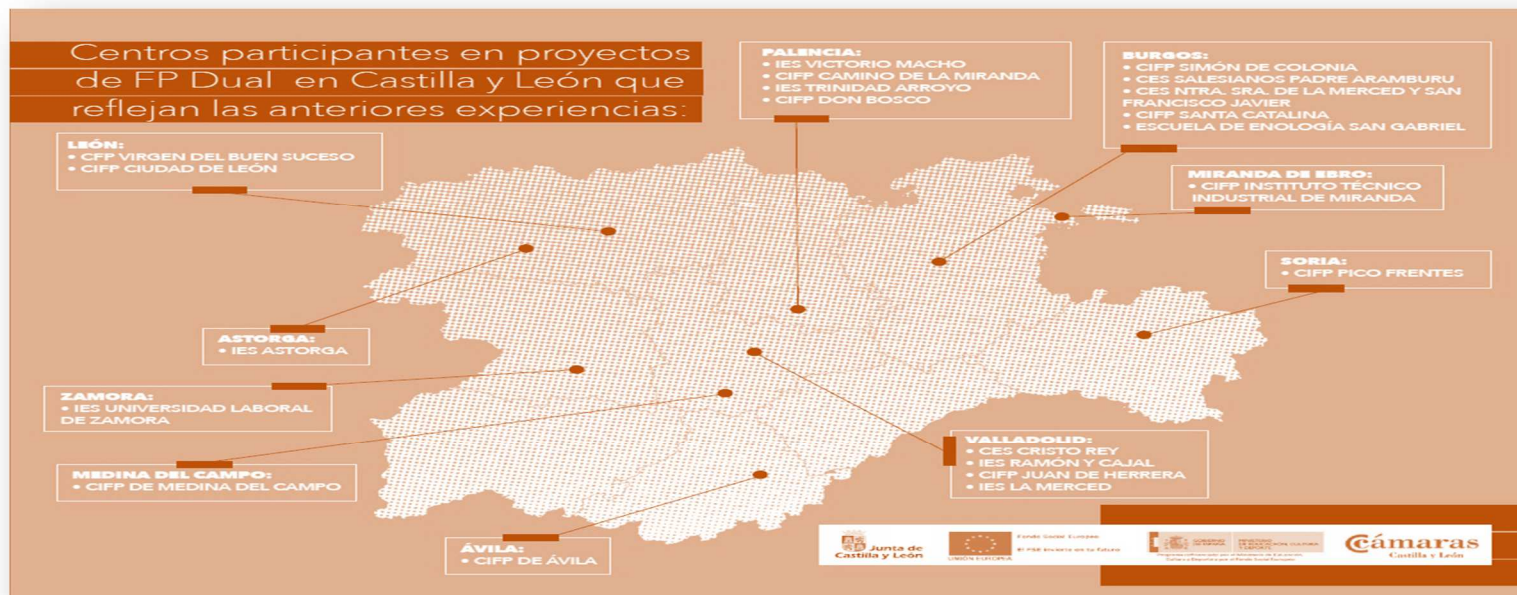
Centros participantes en proyectos de FP Dual en Castilla y León que reflejan las anteriores experiencias:

PALENCIA:
• IES VICTORIO MACHO
• CIFP CAMINO DE LA MIRANDA
• IES TRINIDAD ARROYO
• CIFP DON BOSCO

BURGOS:
• CIFP SIMÓN DE COLONIA
• CES SALESIANOS PADRE ARAMBURU
• CES NTRA. SRA. DE LA MERCED Y SAN FRANCISCO JAVIER
• CIFP SANTA CATALINA
• ESCUELA DE ENOLOGÍA SAN GABRIEL

LEÓN:
• CFP VIRGEN DEL BUEN SUCESO
• CIFP CIUDAD DE LEÓN

MIRANDA DE EBRO:
• CIFP INSTITUTO TÉCNICO INDUSTRIAL DE MIRANDA

SORIA:
• CIFP PICO FRENTES

ASTORGA:
• IES ASTORGA

ZAMORA:
• IES UNIVERSIDAD LABORAL DE ZAMORA

VALLADOLID:
• CES CRISTO REY
• IES RAMÓN Y CAJAL
• CIFP JUAN DE HERRERA
• IES LA MERCED

MEDINA DEL CAMPO:
• CIFP DE MEDINA DEL CAMPO

ÁVILA:
• CIFP DE ÁVILA

Junta de Castilla y León

UNIÓN EUROPEA

Fondo Social Europeo
El FSE invierte en tu futuro

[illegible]

Cámaras Castilla y León